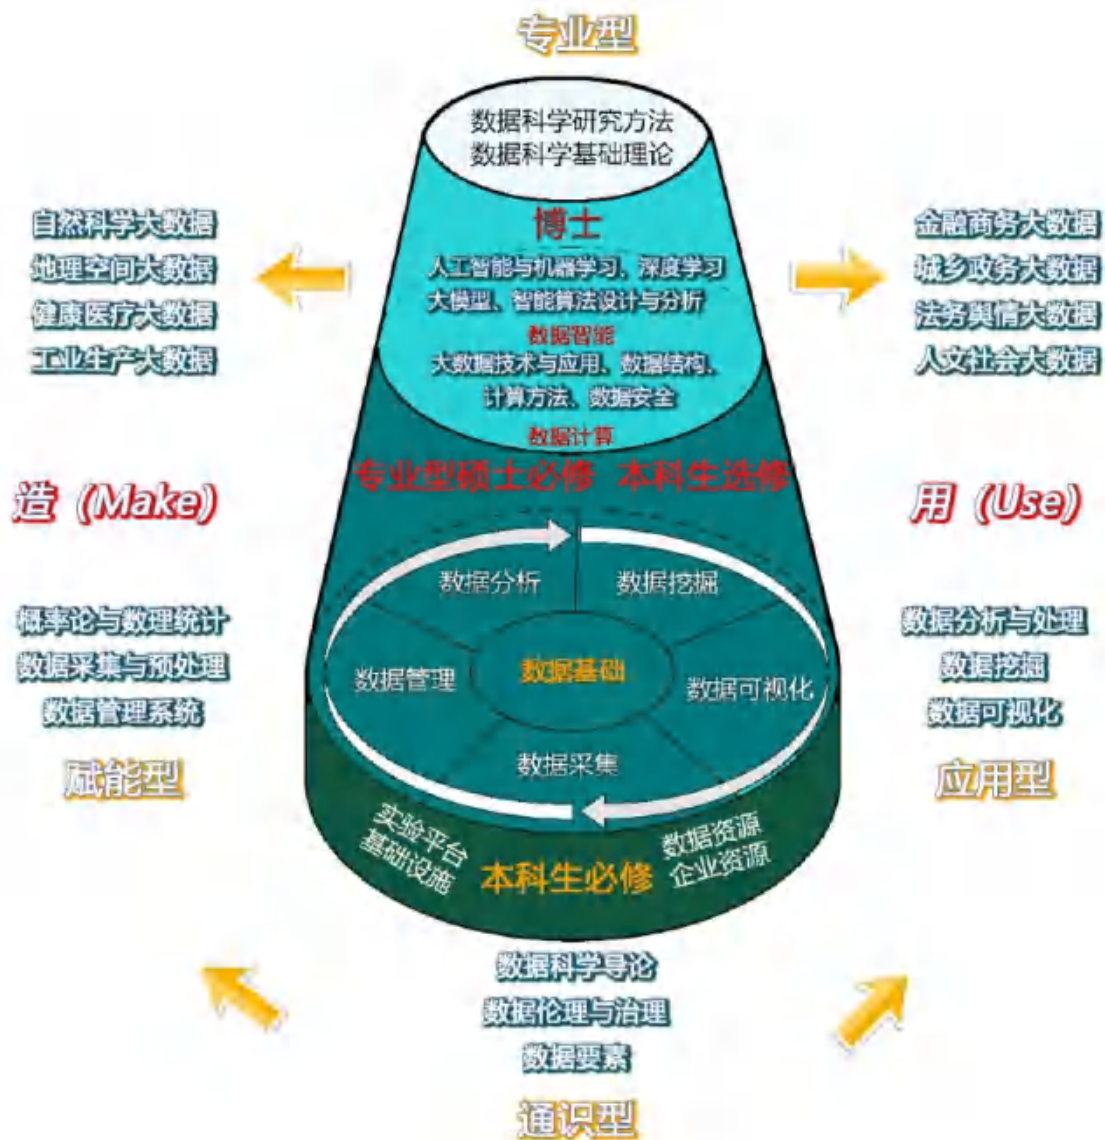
专业型

数据科学研究方法
数据科学基础理论

自然科学大数据
地理空间大数据
健康医疗大数据
工业生产大数据

博士

人工智能与机器学习、深度学习
大模型、智能算法设计与分析

数据智能

大数据技术与应用、数据结构、
计算方法、数据安全

数据计算

金融商务大数据
城乡政务大数据
法务舆情大数据
人文社会大数据

造（Make）

专业型硕士必修 本科生选修

用（Use）

数据分析
数据挖掘
数据管理
数据基础
数据可视化
数据采集

概率论与数理统计
数据采集与预处理
数据管理系统

赋能型

数据分析与处理
数据挖掘
数据可视化

应用型

实验平台
基础设施
本科生必修
数据资源
企业资源

数据科学导论
数据伦理与治理
数据要素

通识型